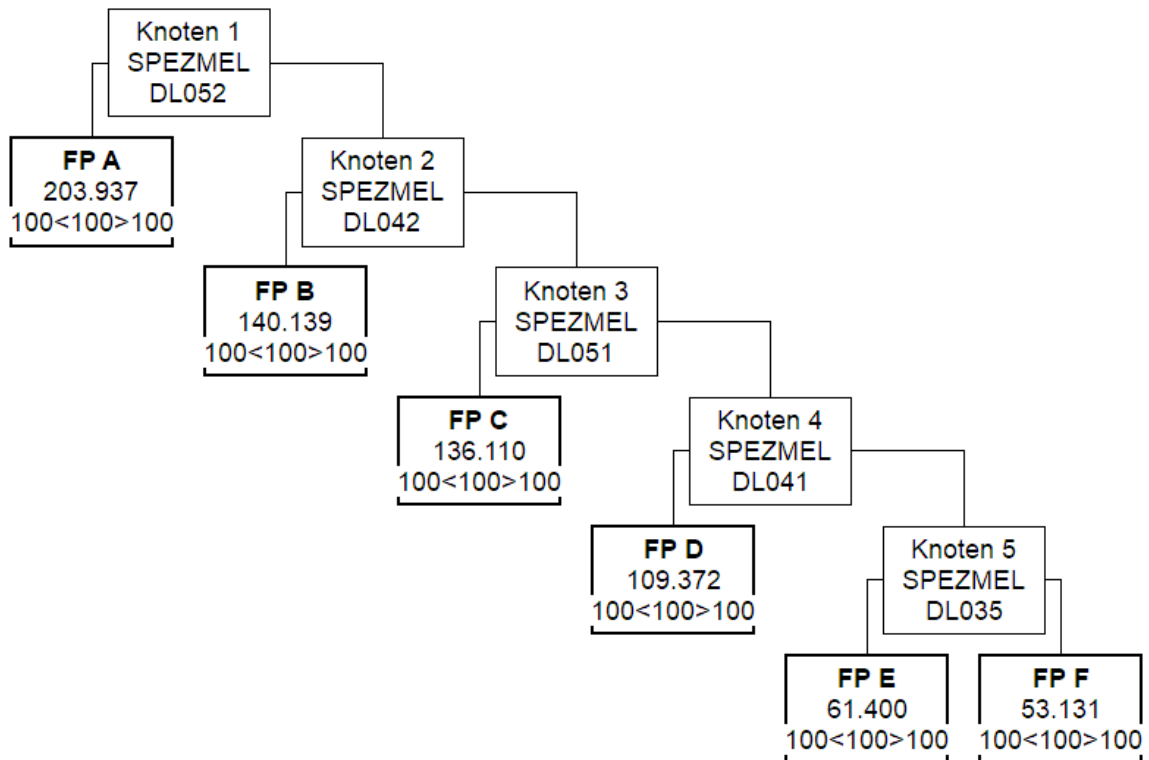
Knoten 1
SPEZMEL
DL052

FP A
203.937
100<100>100

Knoten 2
SPEZMEL
DL042

FP B
140.139
100<100>100

Knoten 3
SPEZMEL
DL051

FP C
136.110
100<100>100

Knoten 4
SPEZMEL
DL041

FP D
109.372
100<100>100

Knoten 5
SPEZMEL
DL035

FP E
61.400
100<100>100

FP F
53.131
100<100>100